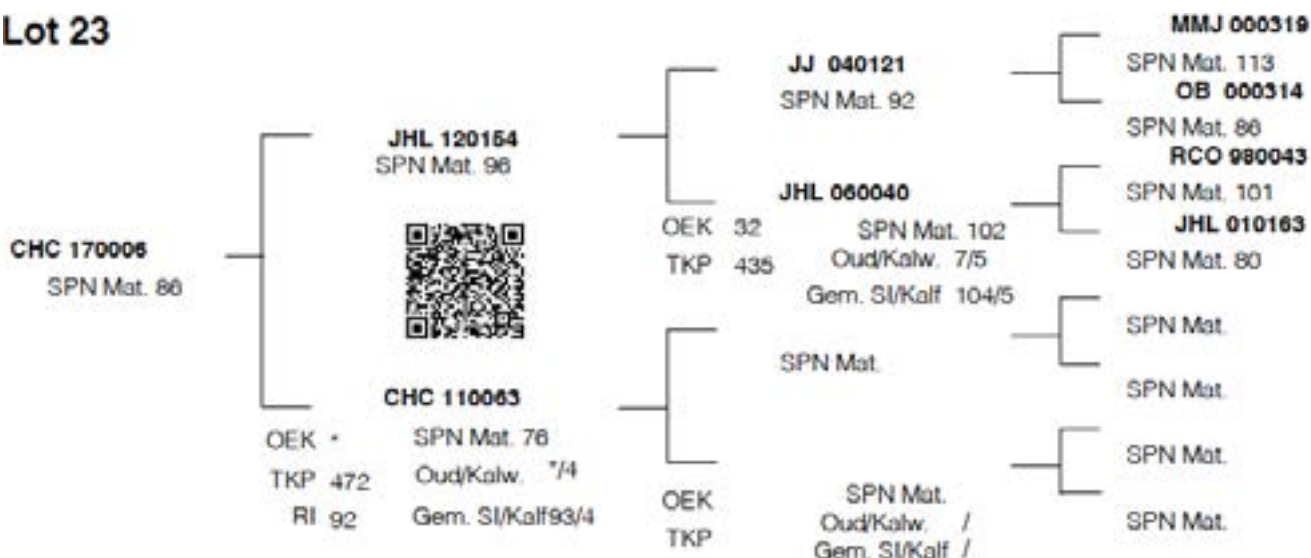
Lot 23

CHC 170006
SPN Mat. 86

JHL 120154
SPN Mat. 96

CHC 110063
SPN Mat. 76
Oud/Kalw. */4
Gem. Sl/Kalf93/4

OEK *
TKP 472
RI 92

JJ 040121
SPN Mat. 92

JHL 060040
SPN Mat. 102
Oud/Kalw. 7/5
Gem. Sl/Kalf 104/5

OEK 32
TKP 435

SPN Mat.

SPN Mat.
Oud/Kalw. /
Gem. Sl/Kalf /

OEK
TKP

MMJ 000319
SPN Mat. 113
OB 000314
SPN Mat. 86
RCO 980043
SPN Mat. 101
JHL 010163
SPN Mat. 80
SPN Mat.
SPN Mat.
SPN Mat.
SPN Mat.